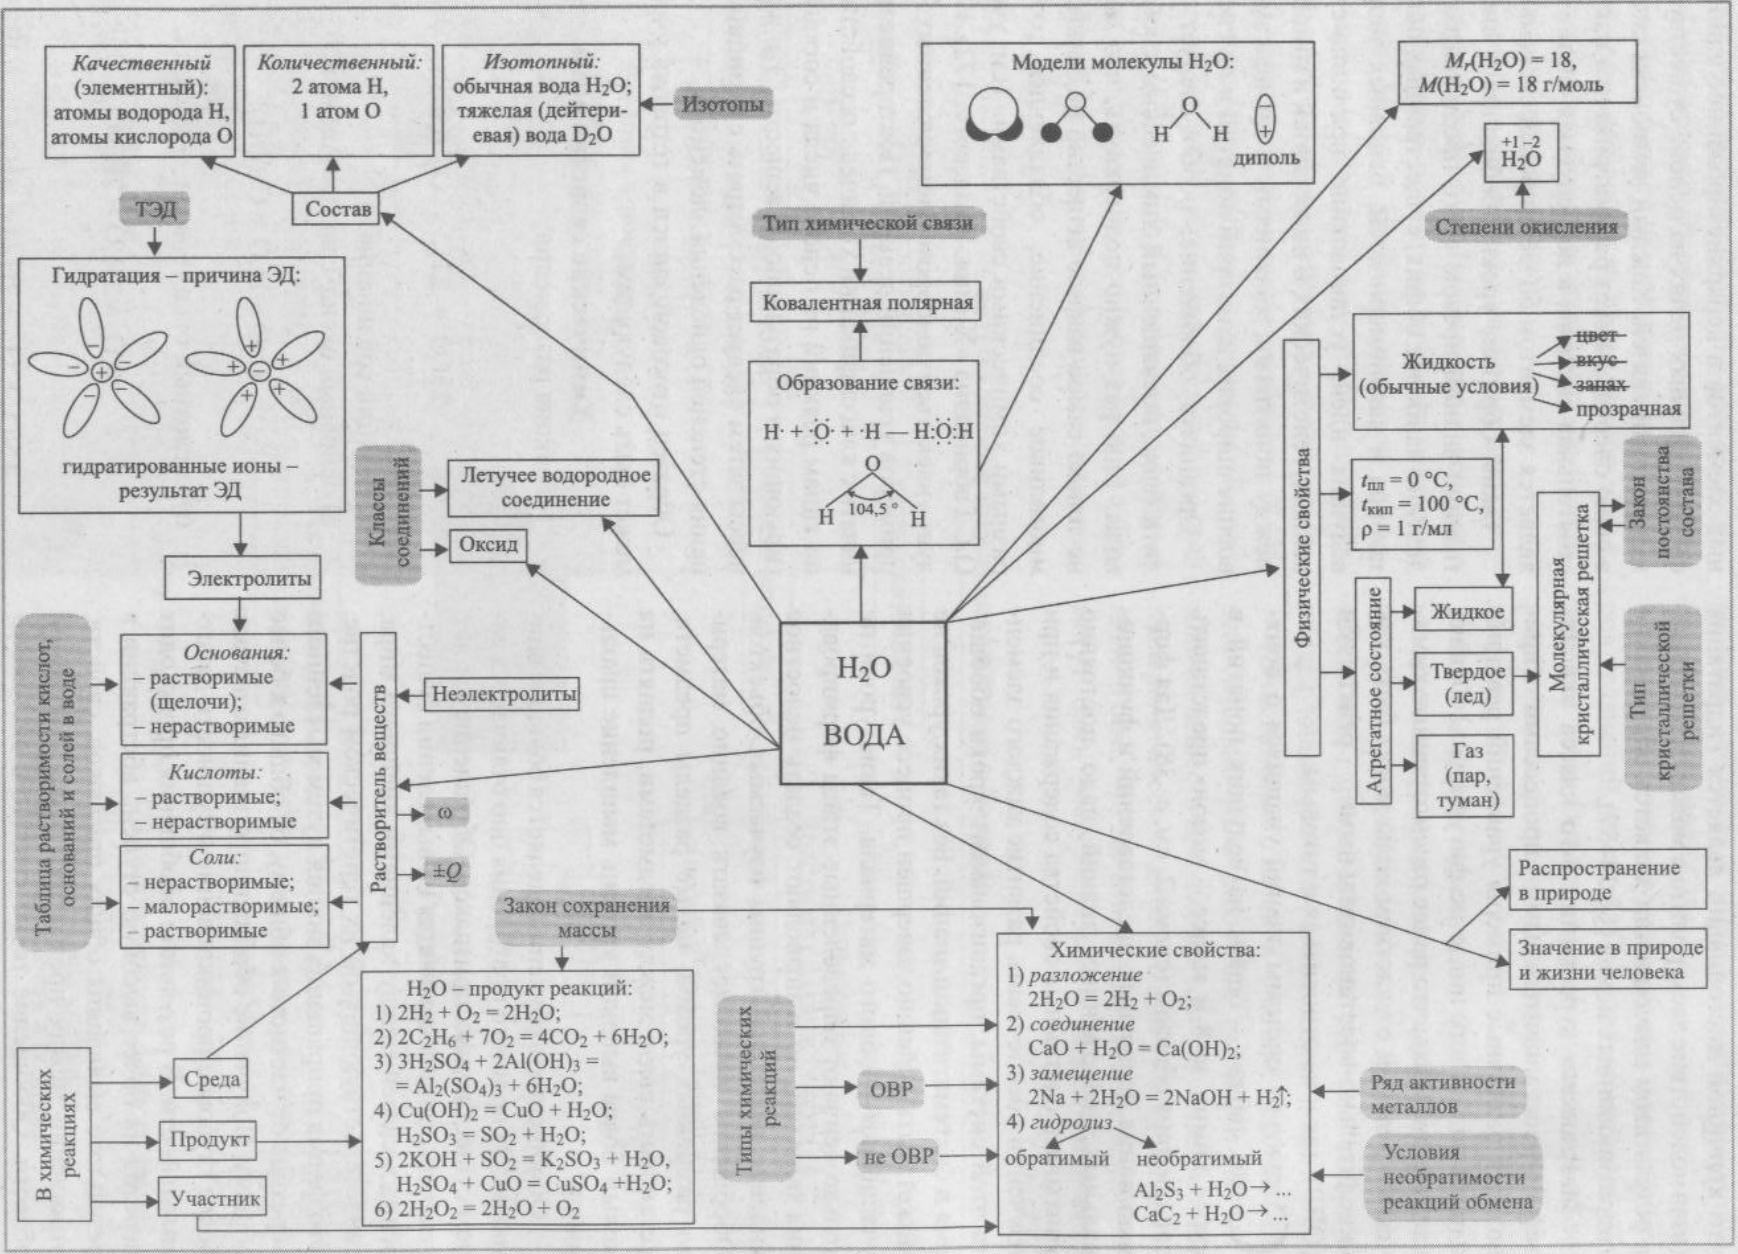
Качественный (элементный): атомы водорода H, атомы кислорода O

Количественный: 2 атома H, 1 атом O

Изотопный: обычная вода $H_2O$; тяжелая (дейтериевая) вода $D_2O$

Изотопы

Состав

ТЭД

Гидратация – причина ЭД:

гидратированные ионы – результат ЭД

Электролиты

Модели молекулы $H_2O$:

H O H

диполь

$M_r(H_2O) = 18$, $M(H_2O) = 18$ г/моль

$\overset{+1\ -2}{H_2O}$

Степени окисления

Тип химической связи

Ковалентная полярная

Образование связи:

H· + ·Ö· + ·H — H:Ö:H

O

H 104,5° H

Классы соединений

Летучее водородное соединение

Оксид

Физические свойства

Жидкость (обычные условия)

цвет

вкус

запах

прозрачная

$t_{пл} = 0$ °C, $t_{кип} = 100$ °C, ρ = 1 г/мл

Закон постоянства состава

Молекулярная кристаллическая решетка

Агрегатное состояние

Жидкое

Твердое (лед)

Газ (пар, туман)

Тип кристаллической решетки

Таблица растворимости кислот, оснований и солей в воде

Основания: – растворимые (щелочи); – нерастворимые

Кислоты: – растворимые; – нерастворимые

Соли: – нерастворимые; – малорастворимые; – растворимые

Растворитель веществ

Неэлектролиты

ω

±Q

$H_2O$

ВОДА

Закон сохранения массы

Распространение в природе

Значение в природе и жизни человека

$H_2O$ – продукт реакций:
1) $2H_2 + O_2 = 2H_2O$;
2) $2C_2H_6 + 7O_2 = 4CO_2 + 6H_2O$;
3) $3H_2SO_4 + 2Al(OH)_3 = = Al_2(SO_4)_3 + 6H_2O$;
4) $Cu(OH)_2 = CuO + H_2O$; $H_2SO_3 = SO_2 + H_2O$;
5) $2KOH + SO_2 = K_2SO_3 + H_2O$, $H_2SO_4 + CuO = CuSO_4 + H_2O$;
6) $2H_2O_2 = 2H_2O + O_2$

Химические свойства:
1) разложение
$2H_2O = 2H_2 + O_2$;
2) соединение
$CaO + H_2O = Ca(OH)_2$;
3) замещение
$2Na + 2H_2O = 2NaOH + H_2\uparrow$;
4) гидролиз
обратимый необратимый
$Al_2S_3 + H_2O \rightarrow ...$
$CaC_2 + H_2O \rightarrow ...$

Типы химических реакций

ОВР

не ОВР

Ряд активности металлов

Условия необратимости реакций обмена

В химических реакциях

Среда

Продукт

Участник